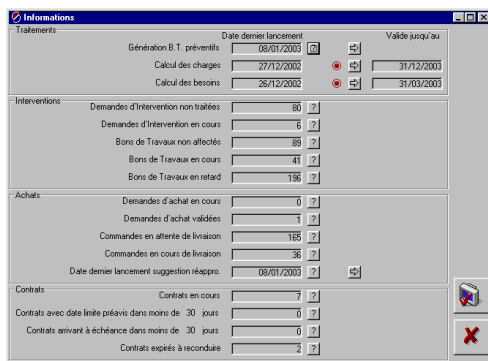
Informations

Traitements
Date dernier lancement
Valide jusqu'au
Génération B.T. préventifs 08/01/2003
Calcul des charges 27/12/2002 31/12/2003
Calcul des besoins 26/12/2002 31/03/2003

Interventions
Demandes d'Intervention non traitées 80 ?
Demandes d'Intervention en cours 6 ?
Bons de Travaux non affectés 89 ?
Bons de Travaux en cours 41 ?
Bons de Travaux en retard 156 ?

Achats
Demandes d'achat en cours 0 ?
Demandes d'achat validées 1 ?
Commandes en attente de livraison 165 ?
Commandes en cours de livraison 36 ?
Date dernier lancement suggestion réappro. 08/01/2003 ?

Contrats
Contrats en cours 7 ?
Contrats avec date limite préavis dans moins de 30 jours 0 ?
Contrats arrivant à échéance dans moins de 30 jours 0 ?
Contrats expirés à reconduire 2 ?